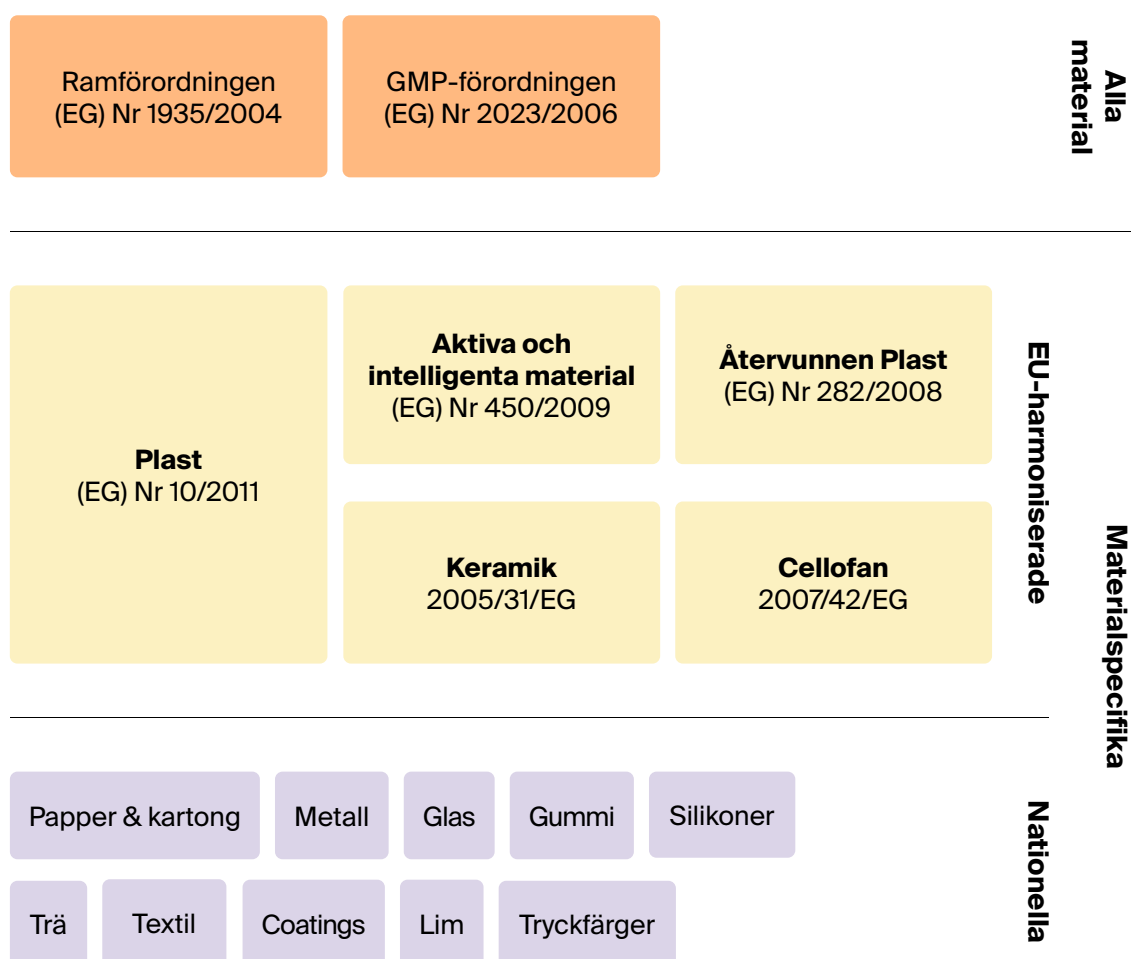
Ramförordningen
(EG) Nr 1935/2004

GMP-förordningen
(EG) Nr 2023/2006

Alla material

Plast
(EG) Nr 10/2011

Aktiva och intelligenta material
(EG) Nr 450/2009

Återvunnen Plast
(EG) Nr 282/2008

Keramik
2005/31/EG

Cellofan
2007/42/EG

EU-harmoniserade

Materialspecifika

Papper & kartong

Metall

Glas

Gummi

Silikoner

Trä

Textil

Coatings

Lim

Tryckfärger

Nationella